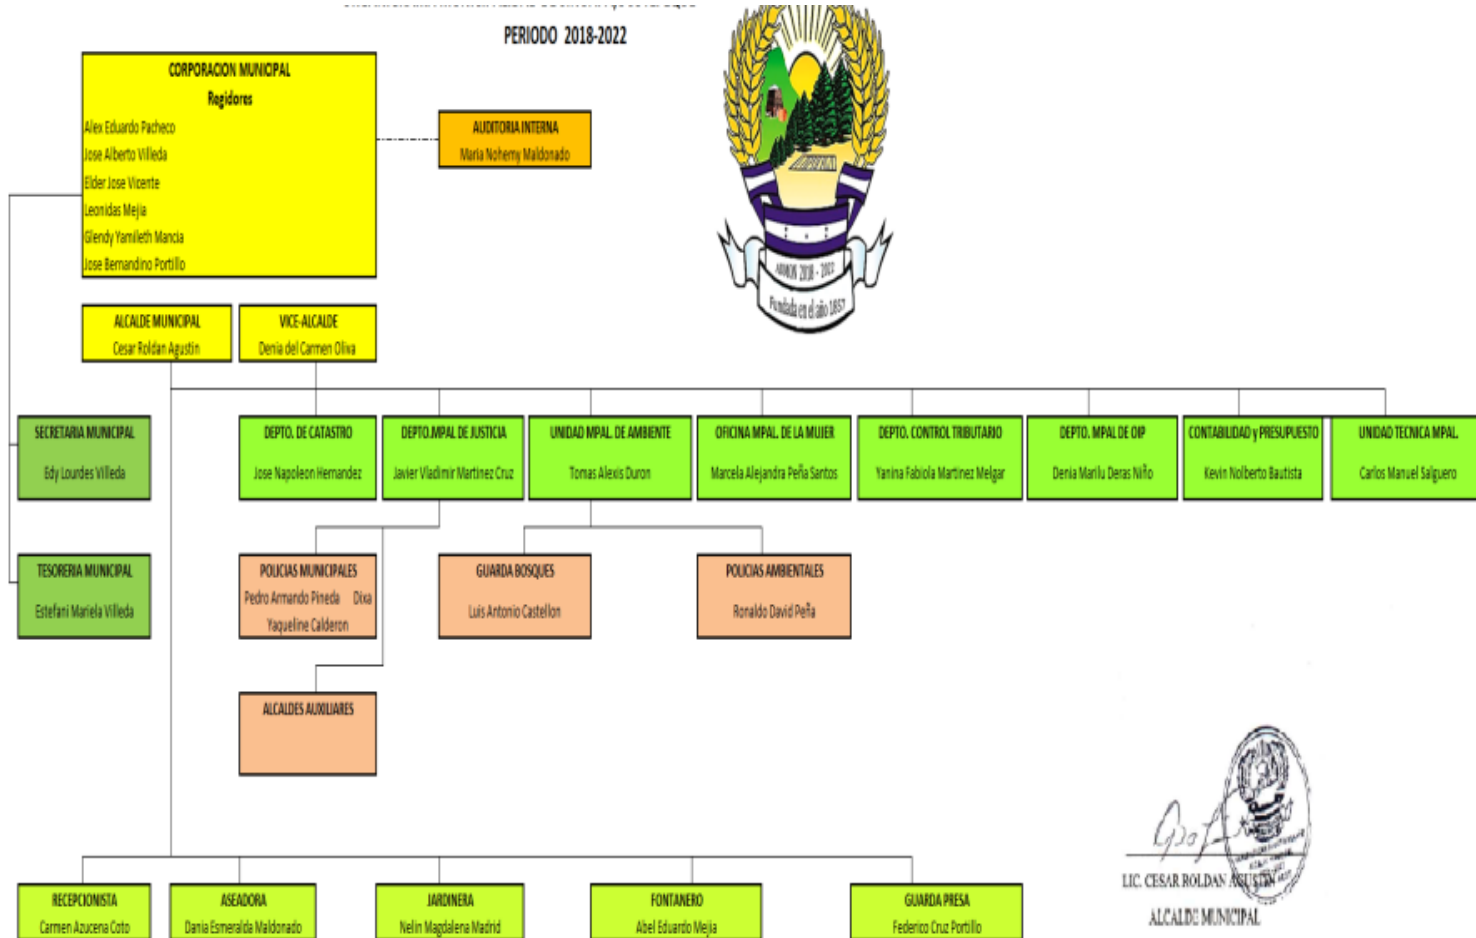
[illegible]

PERIODO 2018-2022

CORPORACION MUNICIPAL
Regidores
Alex Eduardo Pacheco
Jose Alberto Villeda
Elder Jose Vicente
Leonidas Mejia
Glendy Yamileth Mancia
Jose Bernandino Portillo

AUDITORIA INTERNA
Maria Nohemy Maldonado

ARMON 2018 - 2022
Fundada en el año 1857

ALCALDE MUNICIPAL
Cesar Roldan Agustin

VICE-ALCALDE
Denia del Carmen Oliva

SECRETARIA MUNICIPAL
Edy Lourdes Villeda

DEPTO. DE CATASTRO
Jose Napoleon Hernandez

DEPTO.MPAL DE JUSTICIA
Javier Vladimir Martinez Cruz

UNIDAD MPAL. DE AMBIENTE
Tomas Alexis Duron

OFICINA MPAL. DE LA MUJER
Marcela Alejandra Peña Santos

DEPTO. CONTROL TRIBUTARIO
Yanina Fabiola Martinez Melgar

DEPTO. MPAL DE OIP
Denia Marilu Deras Niño

CONTABILIDAD y PRESUPUESTO
Kevin Nolberto Bautista

UNIDAD TECNICA MPAL.
Carlos Manuel Salguero

TESORERIA MUNICIPAL
Estefani Mariela Villeda

POLICIAS MUNICIPALES
Pedro Armando Pineda Dixa Yaqueline Calderon

GUARDA BOSQUES
Luis Antonio Castellon

POLICIAS AMBIENTALES
Ronaldo David Peña

ALCALDES AUXILIARES

RECEPCIONISTA
Carmen Azucena Coto

ASEADORA
Dania Esmeralda Maldonado

JARDINERA
Nelin Magdalena Madrid

FONTANERO
Abel Eduardo Mejia

GUARDA PRESA
Federico Cruz Portillo

LIC. CESAR ROLDAN AGUSTIN
ALCALDE MUNICIPAL